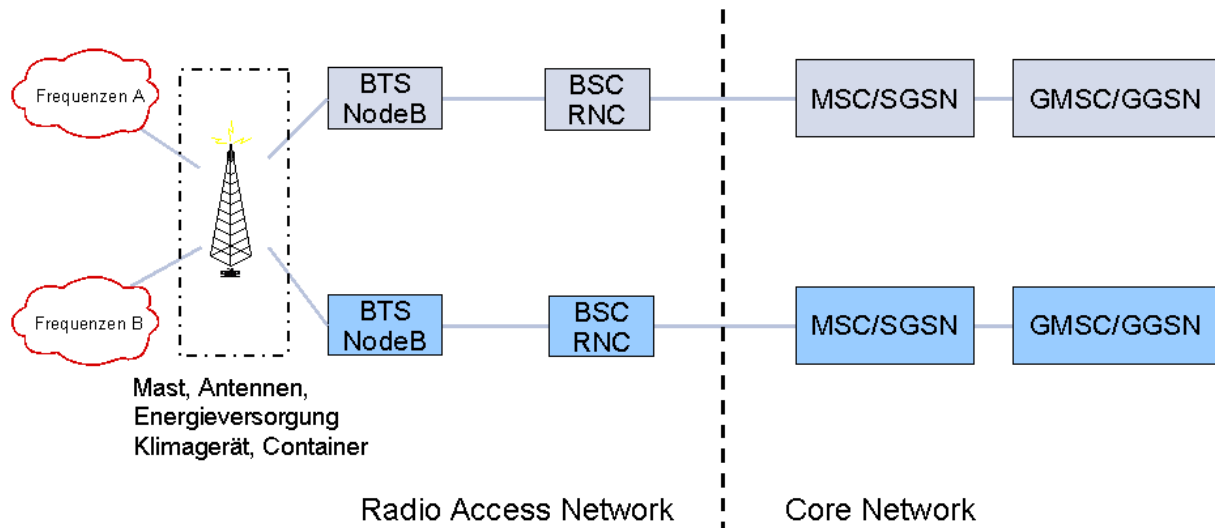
Frequenzen A

BTS
NodeB

BSC
RNC

MSC/SGSN

GMSC/GGSN

Frequenzen B

BTS
NodeB

BSC
RNC

MSC/SGSN

GMSC/GGSN

Mast, Antennen,
Energieversorgung
Klimagerät, Container

Radio Access Network

Core Network